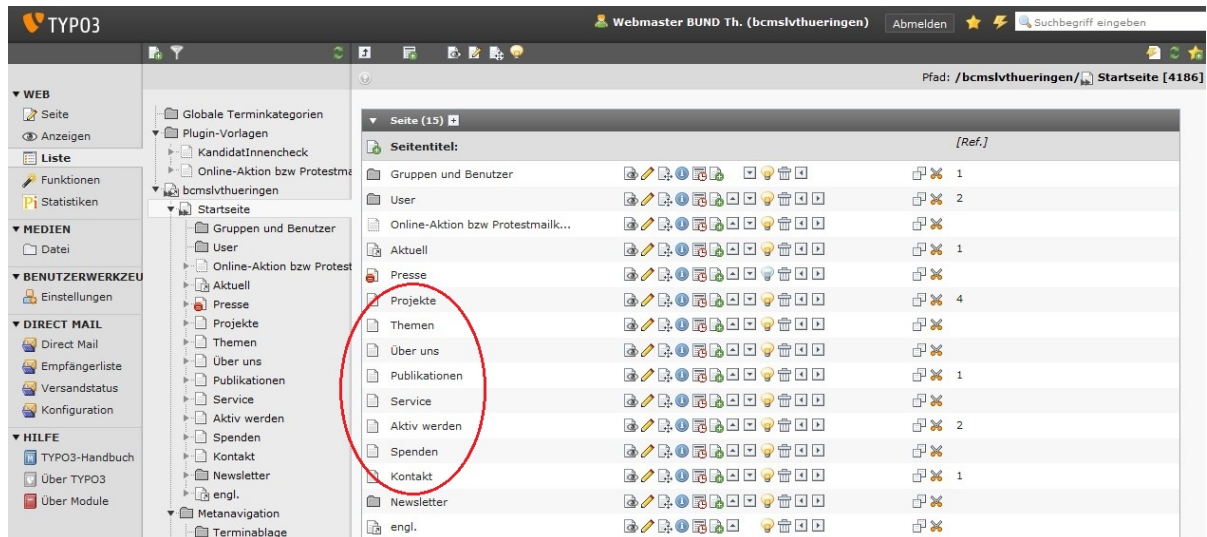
TYPO3

Webmaster BUND Th. (bcmslvthueringen) Abmelden Suchbegriff eingeben

Pfad: /bcmslvthueringen/ Startseite [4186]

▼ WEB
Seite
Anzeigen
Liste
Funktionen
Statistiken
▼ MEDIEN
Datei
▼ BENUTZERWERKZEU
Einstellungen
▼ DIRECT MAIL
Direct Mail
Empfängerliste
Versandstatus
Konfiguration
▼ HILFE
TYPO3-Handbuch
Über TYPO3
Über Module

Globale Terminkategorien
Plugin-Vorlagen
KandidatInnencheck
Online-Aktion bzw Protestma
bcmslvthueringen
Startseite
Gruppen und Benutzer
User
Online-Aktion bzw Protest
Aktuell
Presse
Projekte
Themen
Über uns
Publikationen
Service
Aktiv werden
Spenden
Kontakt
Newsletter
engl.
Metanavigation
Terminablage

Seite (15)

| Seitentitel: | [Ref.] |
|---|---|
| Gruppen und Benutzer | 1 |
| User | 2 |
| Online-Aktion bzw Protestmailk... | |
| Aktuell | 1 |
| Presse | |
| Projekte | 4 |
| Themen | |
| Über uns | |
| Publikationen | 1 |
| Service | |
| Aktiv werden | 2 |
| Spenden | |
| Kontakt | 1 |
| Newsletter | |
| engl. | |